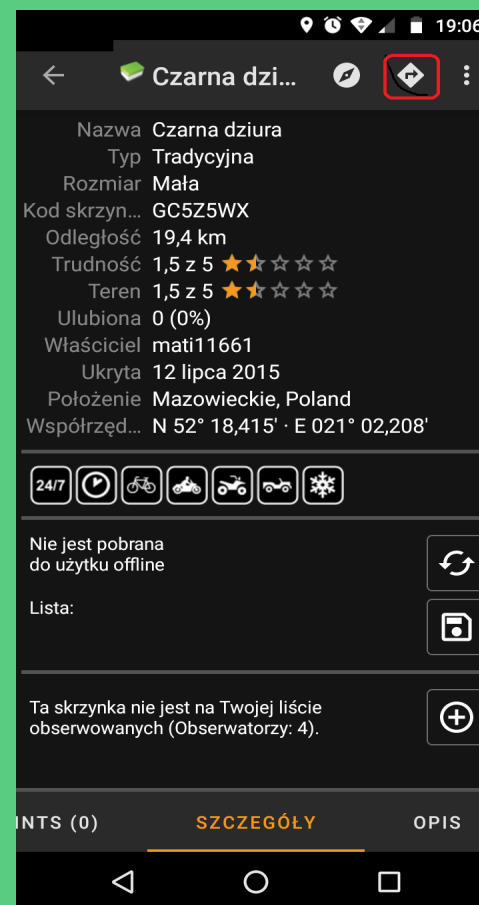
19:06

Czarna dzi...

Nazwa Czarna dziura
Typ Tradycyjna
Rozmiar Mała
Kod skrzyn... GC5Z5WX
Odległość 19,4 km
Trudność 1,5 z 5
Teren 1,5 z 5
Ulubiona 0 (0%)
Właściciel mati11661
Ukryta 12 lipca 2015
Położenie Mazowieckie, Poland
Współrzęd... N 52° 18,415' · E 021° 02,208'

24/7

Nie jest pobrana do użytku offline

Lista:

Ta skrzynka nie jest na Twojej liście obserwowanych (Obserwatorzy: 4).

INTS (0) SZCZEGÓŁY OPIS